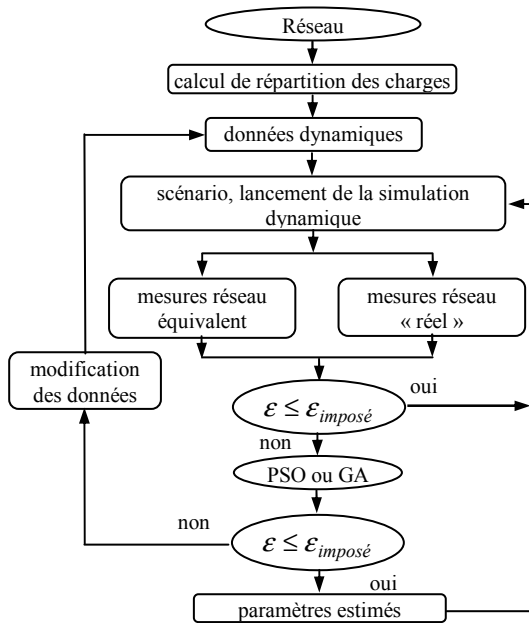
Réseau

calcul de répartition des charges

données dynamiques

scénario, lancement de la simulation dynamique

mesures réseau équivalent

mesures réseau « réel »

modification des données

$\varepsilon \leq \varepsilon_{imposé}$

oui

non

PSO ou GA

non

$\varepsilon \leq \varepsilon_{imposé}$

oui

paramètres estimés